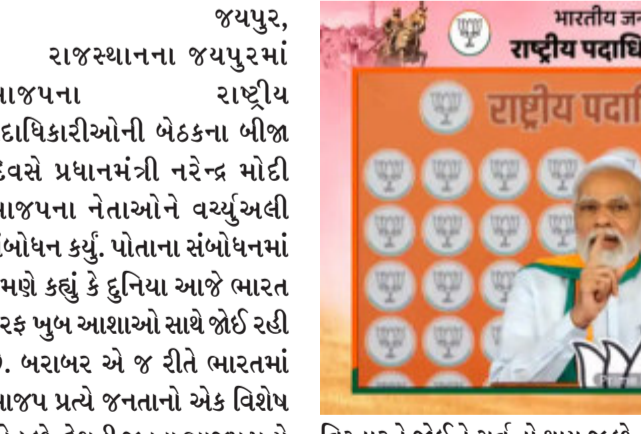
જયપુર,
રાજસ્થાનના જયપુરમાં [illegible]ાજપના રાષ્ટ્રીય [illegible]દાધિકારીઓની બેઠકના બીજા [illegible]દિવસે પ્રધાનમંત્રી નરેન્દ્ર મોદી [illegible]ાજપના નેતાઓને વર્ચ્યુઅલી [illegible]બોધન કર્યું. પોતાના સંબોધનમાં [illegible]મણે કહ્યું કે દુનિયા આજે ભારત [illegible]રફ ખુબ આશાઓ સાથે જોઈ રહી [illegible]. બરાબર એ જ રીતે ભારતમાં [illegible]ાજપ પ્રત્યે જનતાનો એક વિશેષ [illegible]

भारतीय जन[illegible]
राष्ट्रीय पदाधि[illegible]
राष्ट्रीय पदा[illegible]

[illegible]